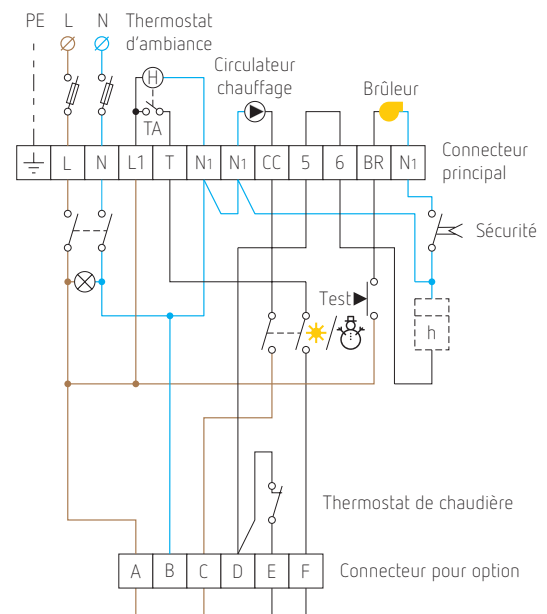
PE L N Thermostat d'ambiance

H

TA

Circulateur chauffage

Brûleur

| ⏚ | L | N | L1 | T | N1 | N1 | CC | 5 | 6 | BR | N1 |
|---|---|---|---|---|---|---|---|---|---|---|---|

Connecteur principal

Sécurité

Test

h

Thermostat de chaudière

| A | B | C | D | E | F |
|---|---|---|---|---|---|

Connecteur pour option